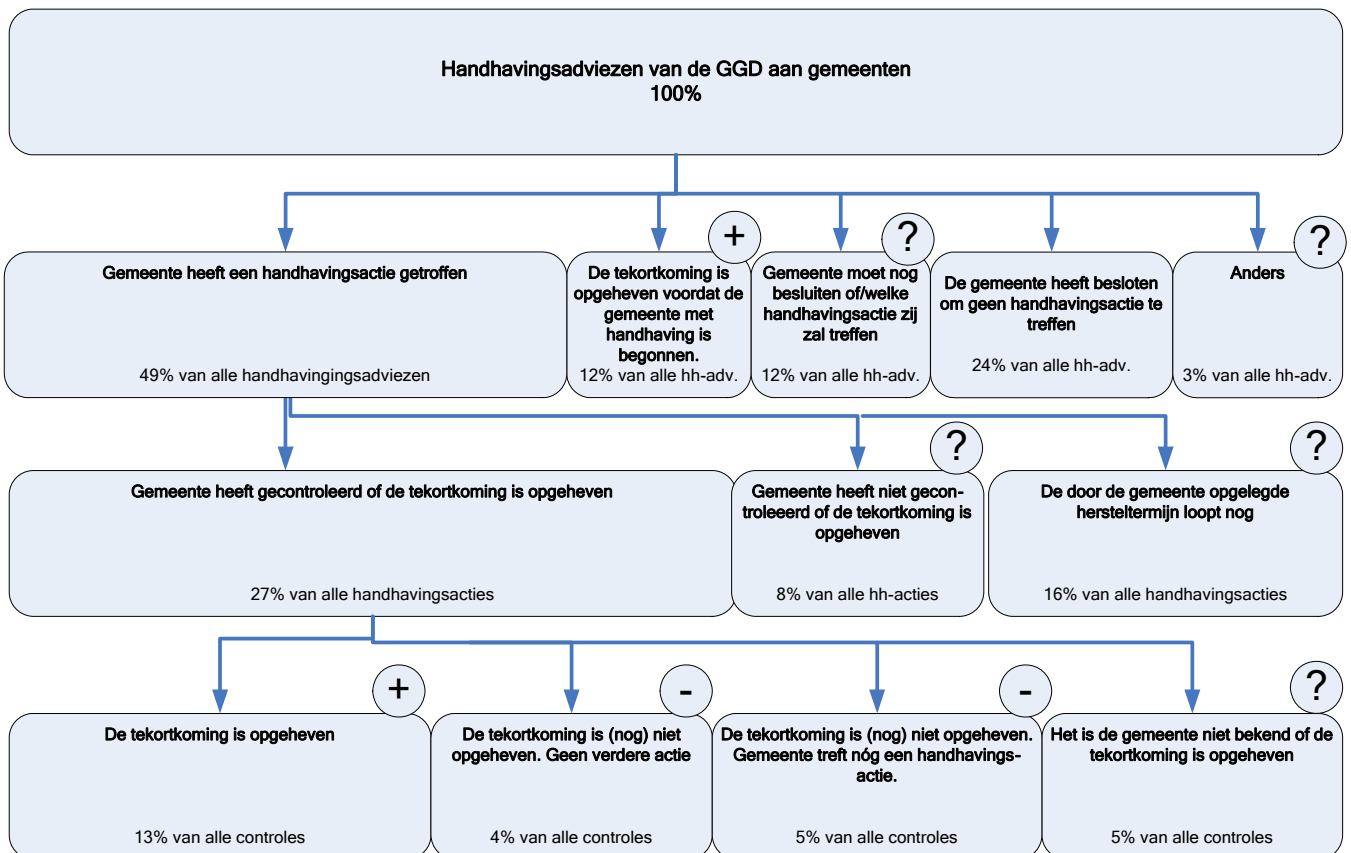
Handhavingsadviezen van de GGD aan gemeenten
100%

Gemeente heeft een handhavingsactie getroffen

49% van alle handhavingingsadviezen

+

De tekortkoming is opgeheven voordat de gemeente met handhaving is begonnen.
12% van alle hh-adv.

?

Gemeente moet nog besluiten of/welke handhavingsactie zij zal treffen
12% van alle hh-adv.

De gemeente heeft besloten om geen handhavingsactie te treffen

24% van alle hh-adv.

?

Anders

3% van alle hh-adv.

Gemeente heeft gecontroleerd of de tekortkoming is opgeheven

27% van alle handhavingsacties

?

Gemeente heeft niet gecontroleerd of de tekortkoming is opgeheven

8% van alle hh-acties

?

De door de gemeente opgelegde hersteltermijn loopt nog

16% van alle handhavingsacties

+

De tekortkoming is opgeheven

13% van alle controles

-

De tekortkoming is (nog) niet opgeheven. Geen verdere actie

4% van alle controles

-

De tekortkoming is (nog) niet opgeheven. Gemeente treft nóg een handhavingsactie.

5% van alle controles

?

Het is de gemeente niet bekend of de tekortkoming is opgeheven

5% van alle controles